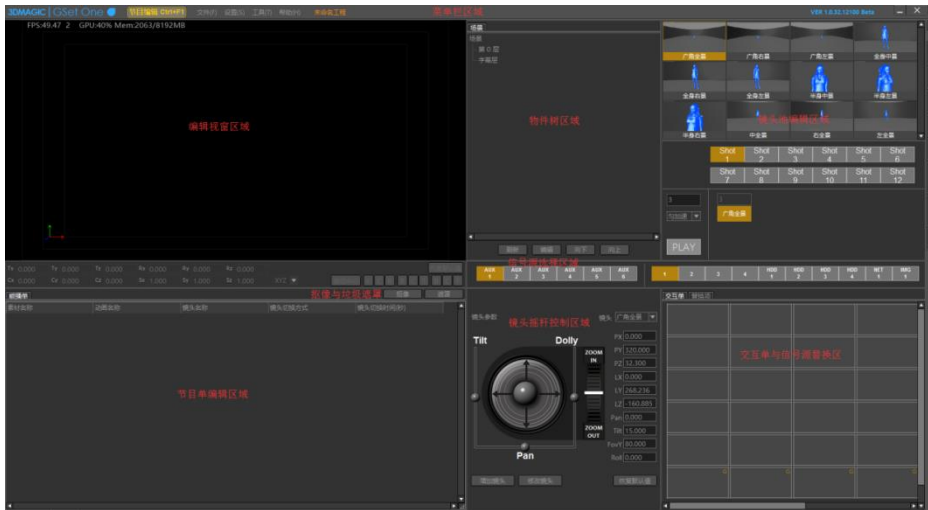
3DMAGIC | GSet One
节目编辑 Ctrl+F1
文件(F) 设置(S) 工具(T) 帮助(H)
菜单栏区域
V8R 1.0.32.12100 Beta

FPS:49.47 2 GPU:40% Mem:2063/8192MB

编辑视窗区域

场景
根
第0层
手视层

物件树区域

广角全景
广角右景
广角左景
全身中景
全身右景
全身左景
半身中景
半身左景
半身右景
中全景
右全景
左全景

镜头改编辑区域

| Shot 1 | Shot 2 | Shot 3 | Shot 4 | Shot 5 | Shot 6 |
|---|---|---|---|---|---|
| Shot 7 | Shot 8 | Shot 9 | Shot 10 | Shot 11 | Shot 12 |

广角全景
PLAY

删除 编辑 前景 向上

信号源处理区域

AUX 1 AUX 2 AUX 3 AUX 4 AUX 5 AUX 6

1 2 3 4 HDD 1 HDD 2 HDD 3 HDD 4 NET 1 IMG 1

Tx 0.000 Ty 0.000 Tz 0.000 Rx 0.000 Ry 0.000 Rz 0.000
Cx 0.000 Cy 0.000 Cz 0.000 Sx 1.000 Sy 1.000 Sz 1.000 XYZ

模板与功能选择

节目单
素材名称 动画名称 镜头名称 镜头切换方式 镜头切换时间(秒)

节目单编辑区域

镜头参数
镜头摇杆控制区域
镜头 广角全景
Tilt
Dolly
ZOOM IN
ZOOM OUT
Pan
PX 0.000
PY 120.000
PZ 52.300
LX 0.000
LY 268.216
LZ -160.881
Pan 0.000
Tilt 15.000
FovY 80.000
Roll 0.000

交互单
交互单与信号源替换区